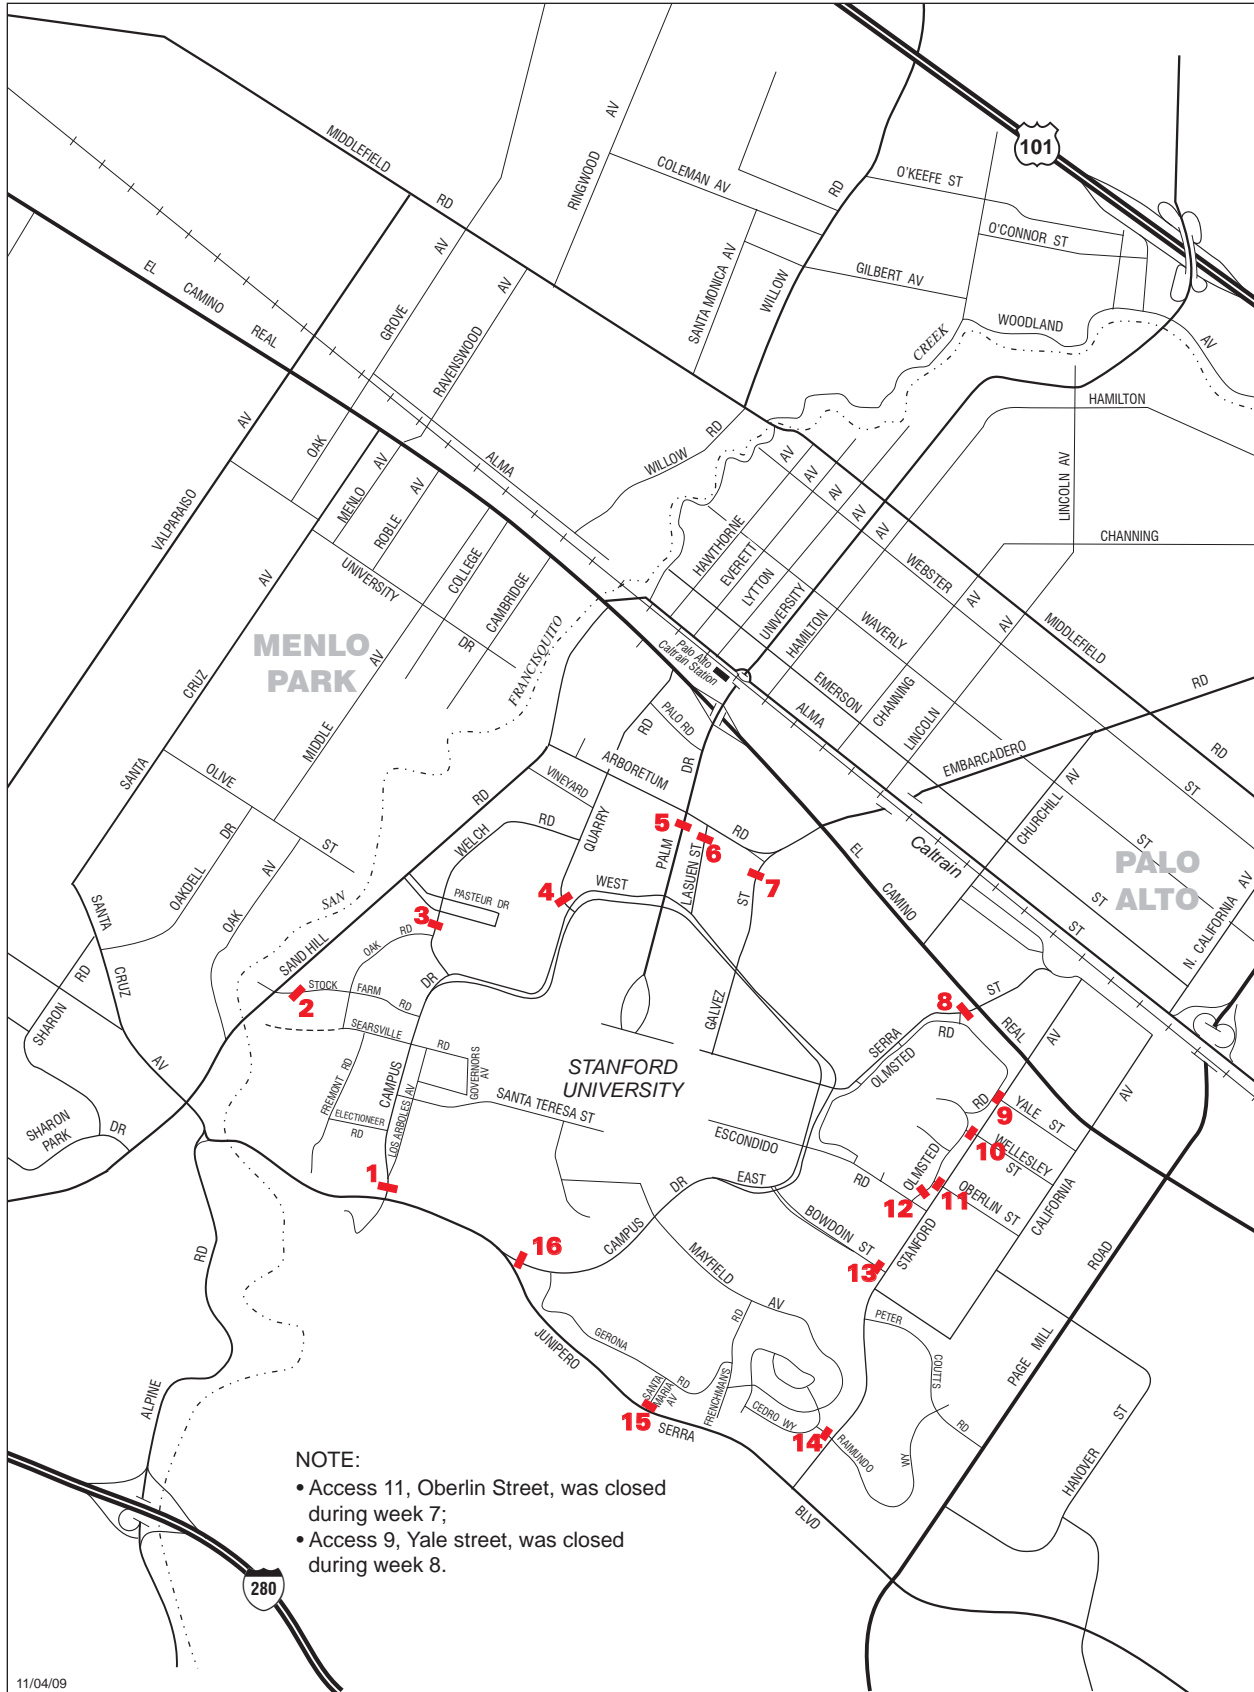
MIDDLEFIELD RD
EL CAMINO REAL
GROVE AV
RAVENSWOOD AV
RINGWOOD AV
COLEMAN AV
SANTA MONICA AV
WILLOW RD
O'KEEFE ST
101
O'CONNOR ST
GILBERT AV
WOODLAND AV
CREEK
HAMILTON
LINCOLN AV
CHANNING
VALPARAISO AV
OAK
MENLO AV
ROBLE AV
ALMA
WILLOW RD
UNIVERSITY
COLLEGE
CAMBRIDGE
DR
HAWTHORNE
EVERETT
LYTTON
UNIVERSITY
HAMILTON
WAVERLY
WEBSTER AV
AV
AV
AV
AV
AV
MIDDLEFIELD RD
MENLO PARK
SANTA CRUZ AV
AV
MIDDLE AV
FRANCISQUITO
Palo Alto Caltrain Station
PALO RD
RD
EMERSON
CHANNING
ALMA
LINCOLN
EMBARCADERO RD
RD
ST
OLIVE
OAKDELL DR
ST
OAK AV
SAN
VINEYARD
ARBORETUM DR
RD
WELCH RD
QUARRY RD
5
6
RD
CHURCHILL AV
ST
ST
PALO ALTO
AV
N. CALIFORNIA
Caltrain
EL CAMINO
SANTA CRUZ AV
RD
SHARON
SAND HILL RD
3
PASTEUR DR
4
WEST
PALM
LASUEN ST
ST
7
OAK RD
DR
STOCK FARM RD
2
SEARSVILLE RD
GALVEZ
8
ST
REAL AV
SERRA OLMSTED RD
STANFORD UNIVERSITY
SANTA TERESA ST
GOVERNORS AV
FREMONT RD
CAMPUS
ELECTIONEER RD
LOS ARBOLES AV
ESCONDIDO
RD
9
YALE ST
10
WELLESLEY ST
AV
SHARON PARK DR
1
EAST
DR
RD
OLMSTED
12
11
OBERLIN ST
CALIFORNIA
ROAD
16
CAMPUS
MAYFIELD AV
BOWDOIN ST
13
STANFORD
RD
JUNIPERO
GERONA
RD
PETER
COUTTS RD
PAGE MILL
SANTA MARIA AV
RD
FRENCHMAN'S
CEDRO WY
15
SERRA
14
RAIMUNDO
WY
HANOVER ST
ALPINE
NOTE:
• Access 11, Oberlin Street, was closed during week 7;
• Access 9, Yale street, was closed during week 8.
BLVD
280
11/04/09